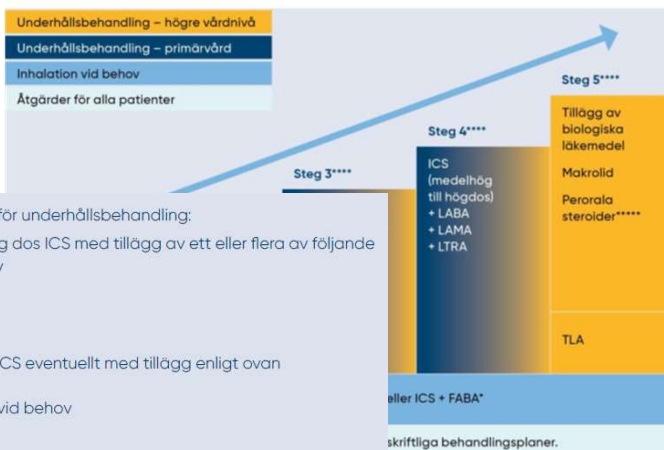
Underhållsbehandling – högre vårdnivå
Underhållsbehandling – primärvård
Inhalation vid behov
Åtgärder för alla patienter

Steg 3****

Steg 4****

ICS (medelhög till högdos)
+ LABA
+ LAMA
+ LTRA

Steg 5****

Tillägg av biologiska läkemedel

Makrolid

Perorala steroider*****

TLA

för underhållsbehandling:
g dos ICS med tillägg av ett eller flera av följande
v

CS eventuellt med tillägg enligt ovan

vid behov

eller ICS + FABA*

skriftliga behandlingsplaner.